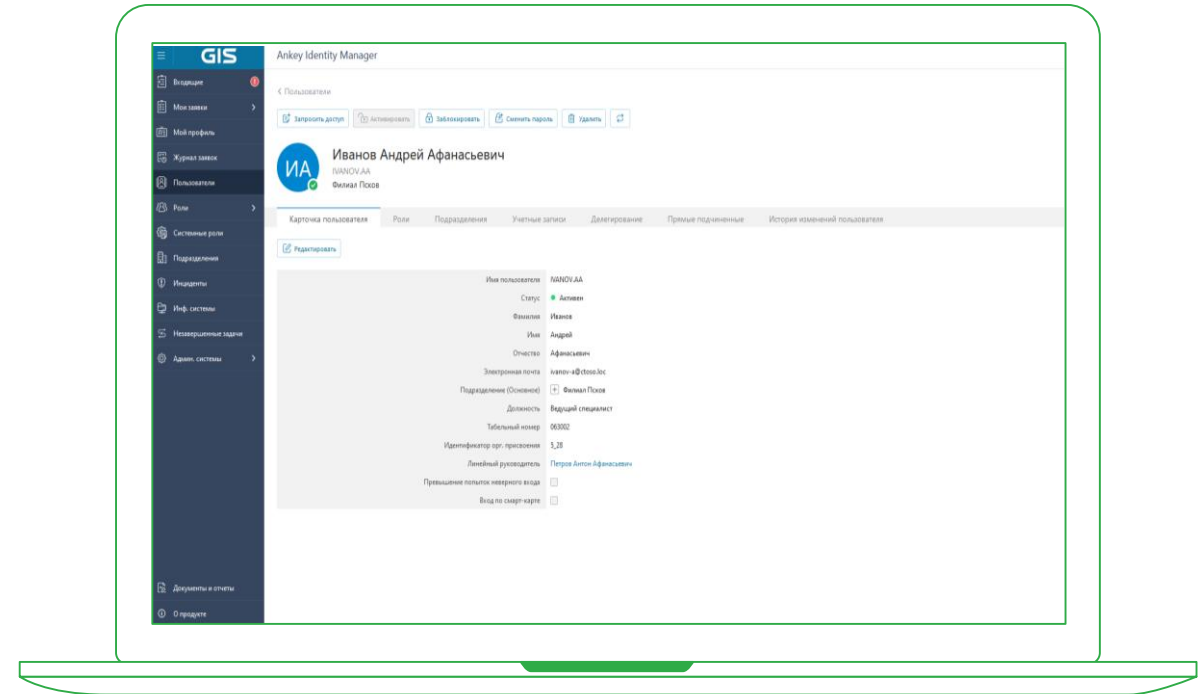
GIS

Входящие
Мои заявки
Мой профиль
Журнал заявок
Пользователи
Роли
Системные роли
Подразделения
Инциденты
Инф. системы
Незавершенные задачи
Админ. системы

Документы и отчеты
О продукте

Ankey Identity Manager

< Пользователи

Запросить доступ | Активировать | Заблокировать | Сменить пароль | Удалить

ИА

Иванов Андрей Афанасьевич
IVANOV.AA
Филиал Псков

Карточка пользователя | Роли | Подразделения | Учетные записи | Делегирование | Прямые подчиненные | История изменений пользователя

Редактировать

| | |
|---|---|
| Имя пользователя | IVANOV.AA |
| Статус | Активен |
| Фамилия | Иванов |
| Имя | Андрей |
| Отчество | Афанасьевич |
| Электронная почта | ivanov-a@ctoso.loc |
| Подразделение (Основное) | Филиал Псков |
| Должность | Ведущий специалист |
| Табельный номер | 063002 |
| Идентификатор орг. присвоения | 5_28 |
| Линейный руководитель | Петров Антон Афанасьевич |
| Превышение попыток неверного входа | |
| Вход по смарт-карте | |